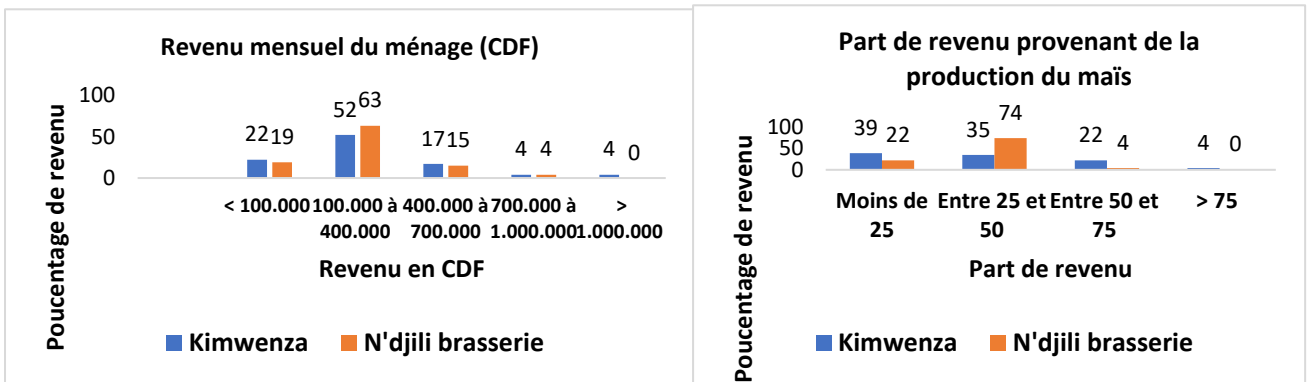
Revenu mensuel du ménage (CDF)

Poucentage de revenu

100
50
0

22 19
52 63
17 15
4 4
4 0

< 100.000
100.000 à 400.000
400.000 à 700.000
700.000 à 1.000.000
> 1.000.000

Revenu en CDF

Kimwenza
N'djili brasserie

Part de revenu provenant de la production du maïs

Poucentage de revenu

100
50
0

39 22
35 74
22 4
4 0

Moins de 25
Entre 25 et 50
Entre 50 et 75
> 75

Part de revenu

Kimwenza
N'djili brasserie